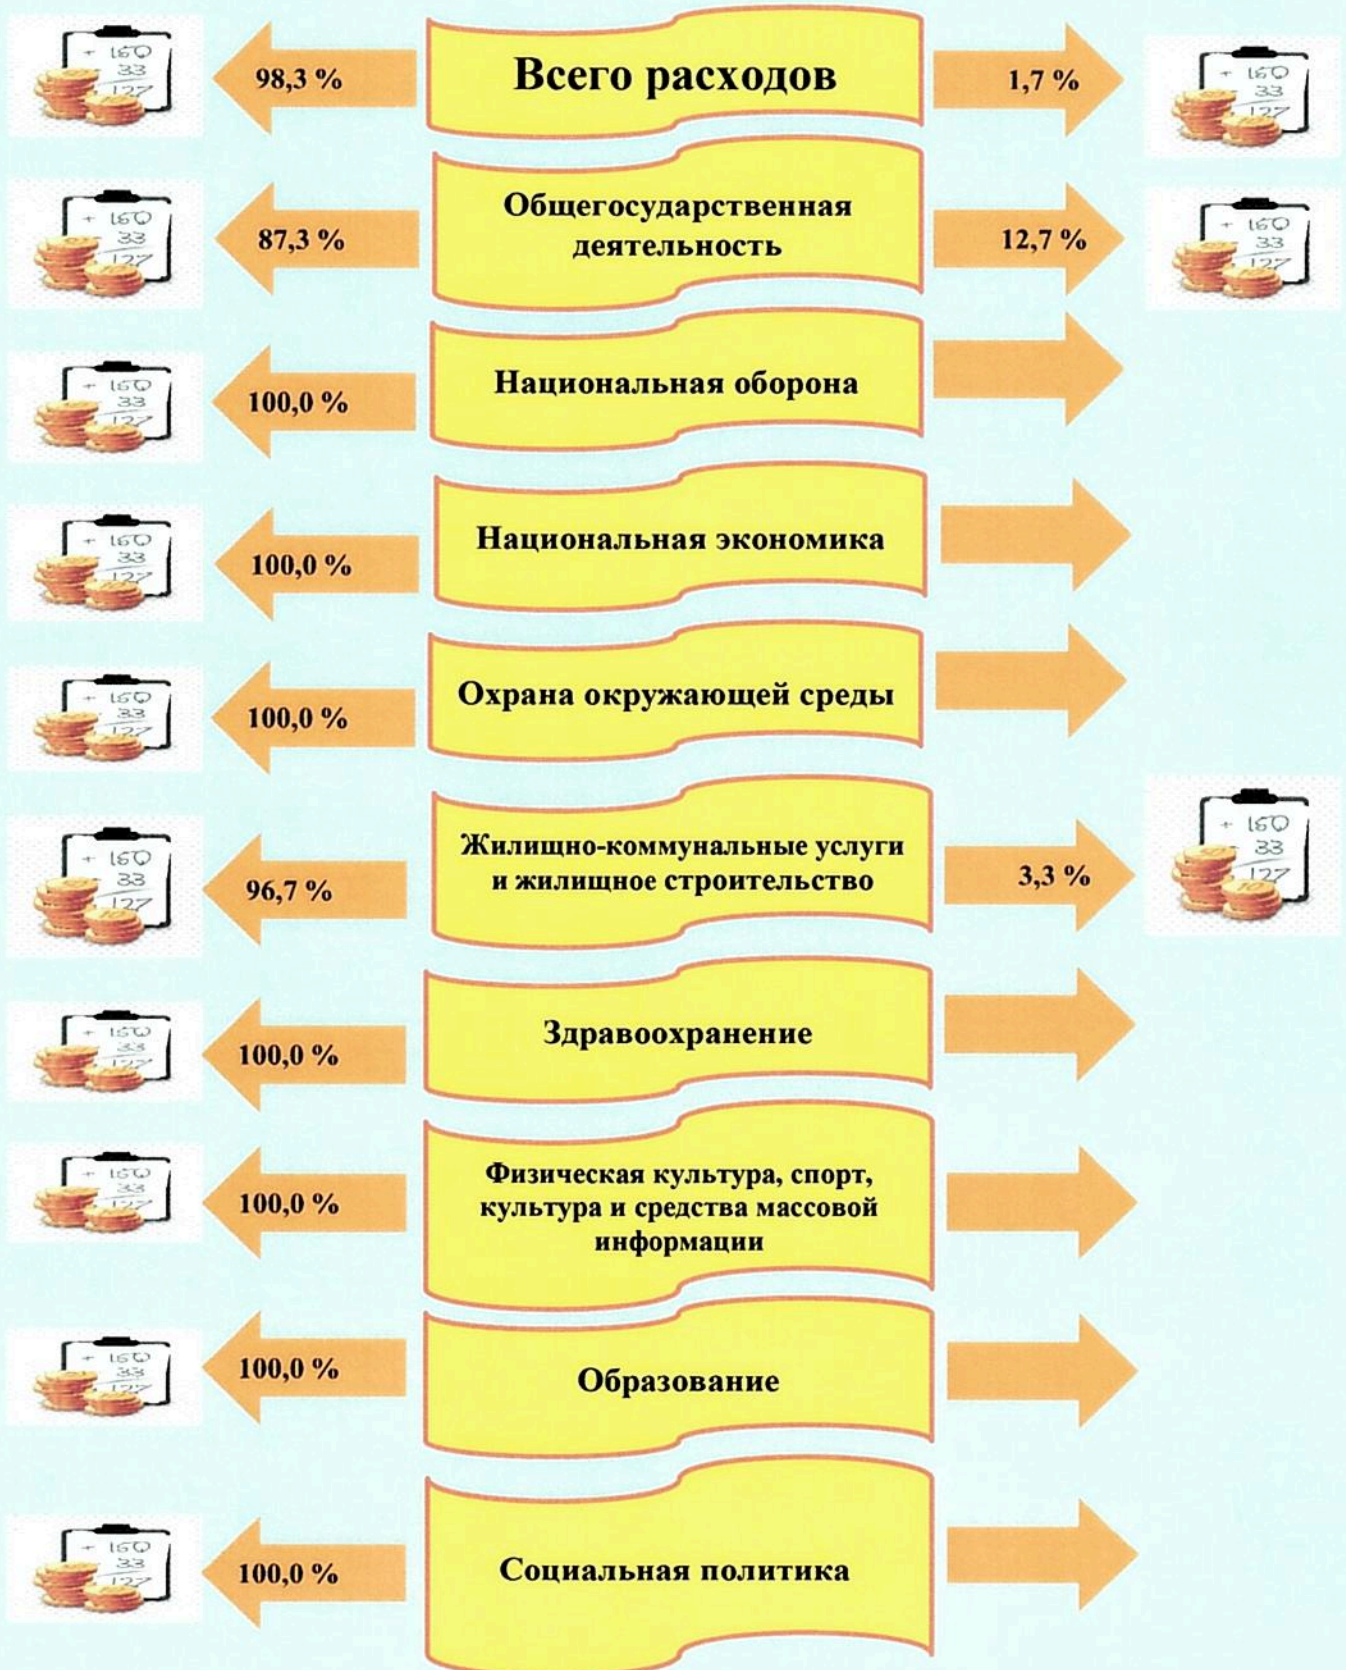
98,3 %

Всего расходов

1,7 %

87,3 %

Общегосударственная деятельность

12,7 %

100,0 %

Национальная оборона

100,0 %

Национальная экономика

100,0 %

Охрана окружающей среды

96,7 %

Жилищно-коммунальные услуги и жилищное строительство

3,3 %

100,0 %

Здравоохранение

100,0 %

Физическая культура, спорт, культура и средства массовой информации

100,0 %

Образование

100,0 %

Социальная политика